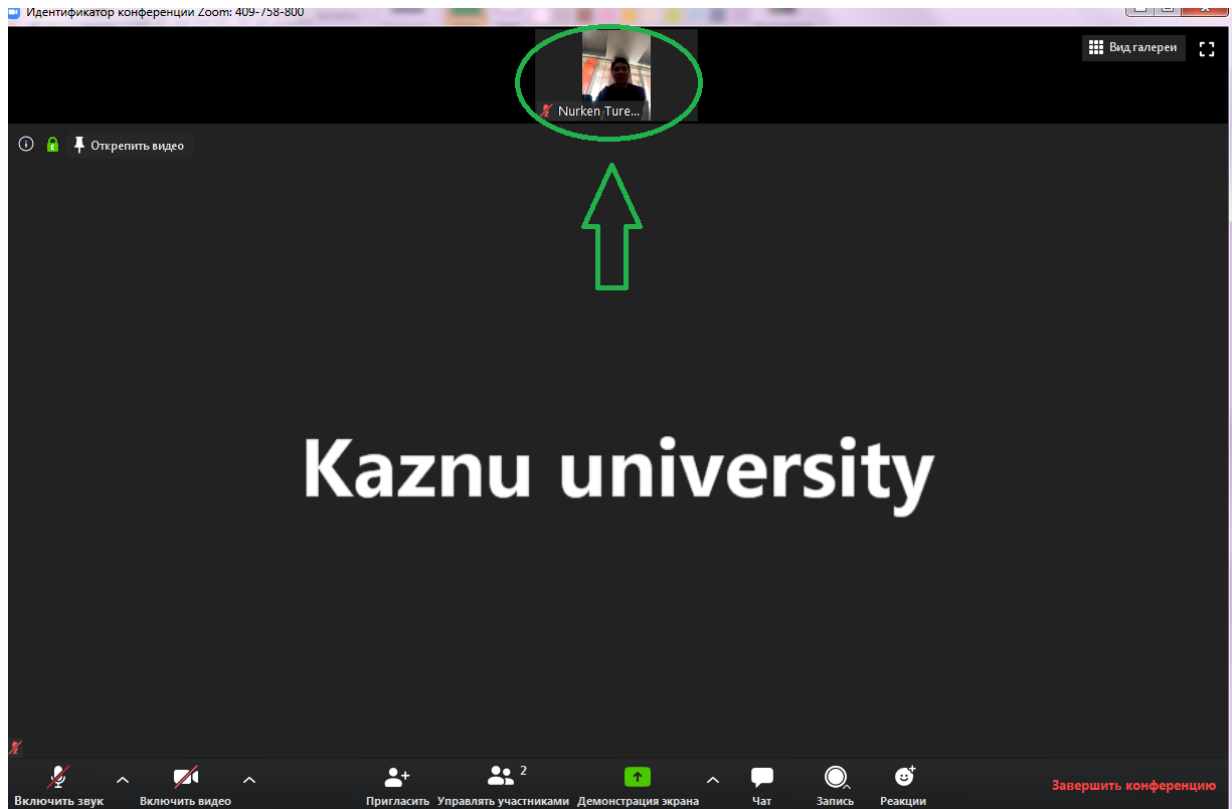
Идентификатор конференции Zoom: 409-758-800

Вид галереи

Nurken Ture...

Открепить видео

Kaznu university

Включить звук
Включить видео
Пригласить
2
Управлять участниками
Демонстрация экрана
Чат
Запись
Реакции
Завершить конференцию